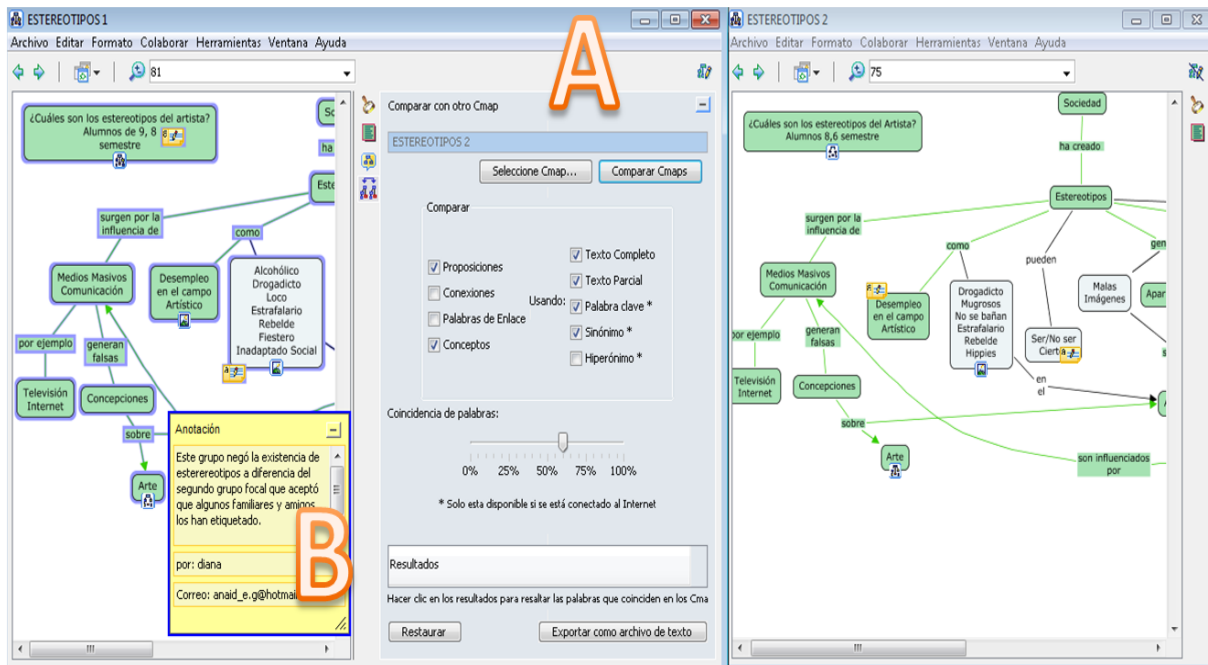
ESTEREOTIPOS 1

Archivo Editar Formato Colaborar Herramientas Ventana Ayuda

81

¿Cuáles son los estereotipos del artista? Alumnos de 9, 8 semestre

Sc

ha

Este

surgen por la influencia de

como

Medios Masivos Comunicación

Desempleo en el campo Artístico

Alcohólico Drogadicto Loco Estrafalario Rebelde Fiestero Inadaptado Social

por ejemplo

generan falsas

Televisión Internet

Concepciones

sobre

Arte

Anotación

Este grupo negó la existencia de esterereotipos a diferencia del segundo grupo focal que aceptó que algunos familiares y amigos los han etiquetado.

por: diana

Correo: anaid_e.g@hotmai

A

B

Comparar con otro Cmap

ESTEREOTIPOS 2

Seleccione Cmap...

Comparar Cmaps

Comparar

Proposiciones

Conexiones

Palabras de Enlace

Conceptos

Usando:

Texto Completo

Texto Parcial

Palabra clave *

Sinónimo *

Hiperónimo *

Coincidencia de palabras:

0% 25% 50% 75% 100%

* Solo esta disponible si se está conectado al Internet

Resultados

Hacer clic en los resultados para resaltar las palabras que coinciden en los Cma

Restaurar

Exportar como archivo de texto

ESTEREOTIPOS 2

Archivo Editar Formato Colaborar Herramientas Ventana Ayuda

75

¿Cuáles son los estereotipos del Artista? Alumnos 8,6 semestre

Sociedad

ha creado

Estereotipos

surgen por la influencia de

como

pueden

gen

Medios Masivos Comunicación

Desempleo en el campo Artístico

Drogadicto Mugrosos No se bañan Estrafalario Rebelde Hippies

Malas Imágenes

Apar

por ejemplo

generan falsas

Ser/No ser Ciertas

Televisión Internet

Concepciones

en el

sobre

Arte

son influenciados por